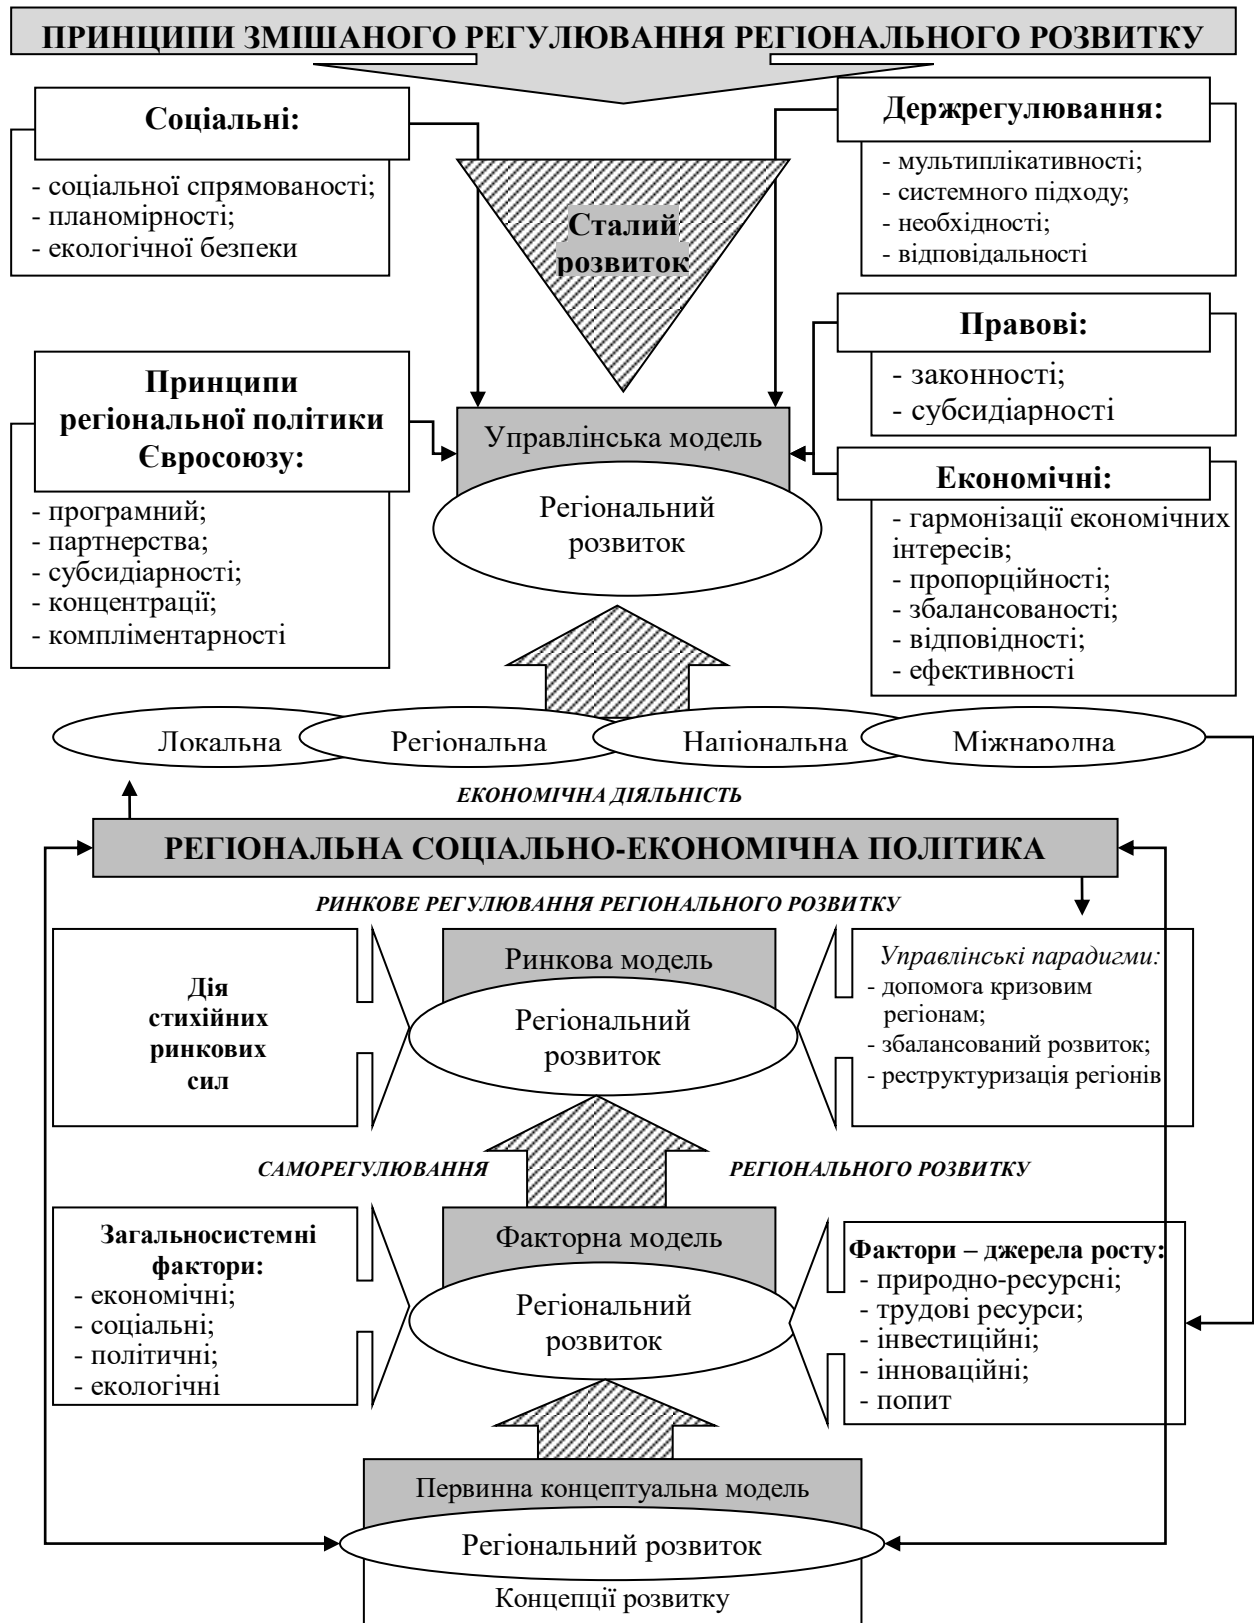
ПРИНЦИПИ ЗМІШАНОГО РЕГУЛЮВАННЯ РЕГІОНАЛЬНОГО РОЗВИТКУ

Соціальні:
- соціальної спрямованості;
- планомірності;
- екологічної безпеки

Сталий розвиток

Держрегулювання:
- мультиплікативності;
- системного підходу;
- необхідності;
- відповідальності

Правові:
- законності;
- субсидіарності

Принципи регіональної політики Євросоюзу:
- програмний;
- партнерства;
- субсидіарності;
- концентрації;
- компліментарності

Управлінська модель
Регіональний розвиток

Економічні:
- гармонізації економічних інтересів;
- пропорційності;
- збалансованості;
- відповідності;
- ефективності

Локальна
Регіональна
Національна
Міжнародна

ЕКОНОМІЧНА ДІЯЛЬНІСТЬ

РЕГІОНАЛЬНА СОЦІАЛЬНО-ЕКОНОМІЧНА ПОЛІТИКА

РИНКОВЕ РЕГУЛЮВАННЯ РЕГІОНАЛЬНОГО РОЗВИТКУ

Дія стихійних ринкових сил

Ринкова модель
Регіональний розвиток

Управлінські парадигми:
- допомога кризовим регіонам;
- збалансований розвиток;
- реструктуризація регіонів

САМОРЕГУЛЮВАННЯ РЕГІОНАЛЬНОГО РОЗВИТКУ

Загальносистемні фактори:
- економічні;
- соціальні;
- політичні;
- екологічні

Факторна модель
Регіональний розвиток

Фактори – джерела росту:
- природно-ресурсні;
- трудові ресурси;
- інвестиційні;
- інноваційні;
- попит

Первинна концептуальна модель
Регіональний розвиток
Концепції розвитку